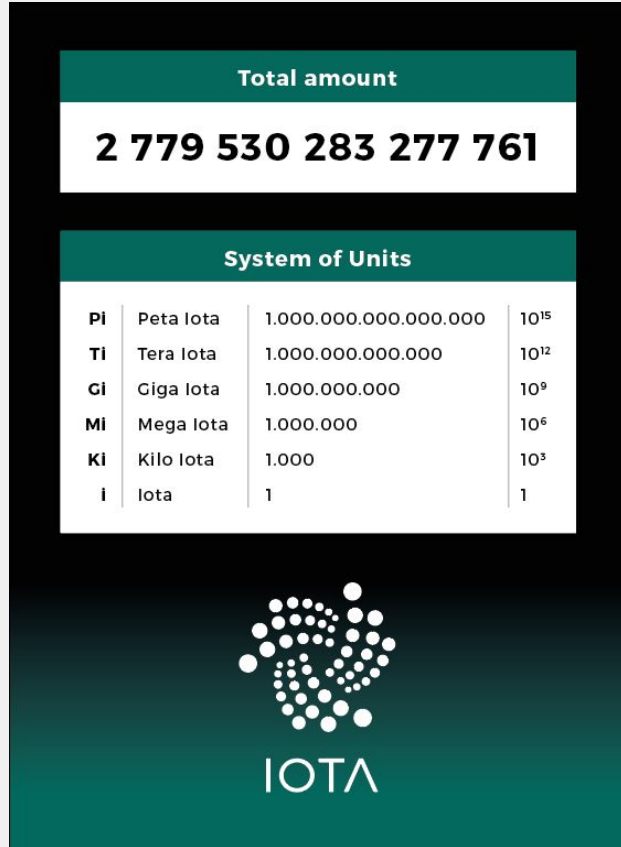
Total amount

2 779 530 283 277 761

System of Units

| | | | |
|---|---|---|---|
| Pi | Peta Iota | 1.000.000.000.000.000 | $10^{15}$ |
| Ti | Tera Iota | 1.000.000.000.000 | $10^{12}$ |
| Gi | Giga Iota | 1.000.000.000 | $10^{9}$ |
| Mi | Mega Iota | 1.000.000 | $10^{6}$ |
| Ki | Kilo Iota | 1.000 | $10^{3}$ |
| i | Iota | 1 | 1 |

IOTΛ